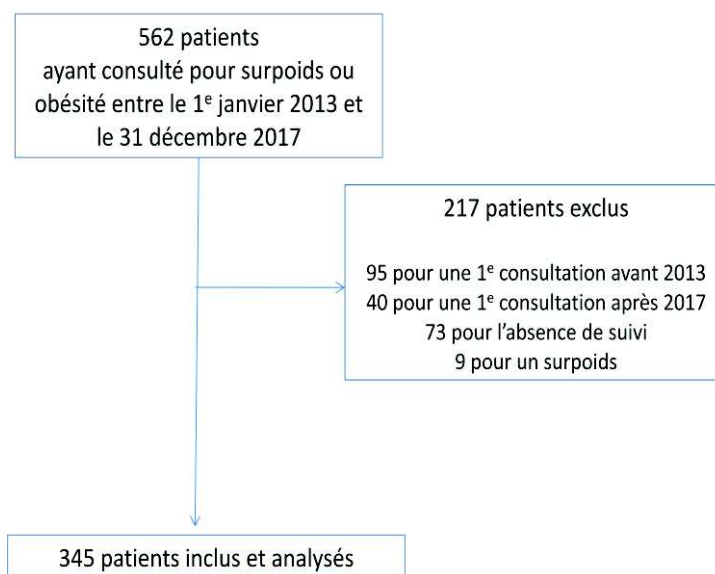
562 patients
ayant consulté pour surpoids ou obésité entre le 1$^{e}$ janvier 2013 et le 31 décembre 2017

217 patients exclus

95 pour une 1$^{e}$ consultation avant 2013
40 pour une 1$^{e}$ consultation après 2017
73 pour l'absence de suivi
9 pour un surpoids

345 patients inclus et analysés